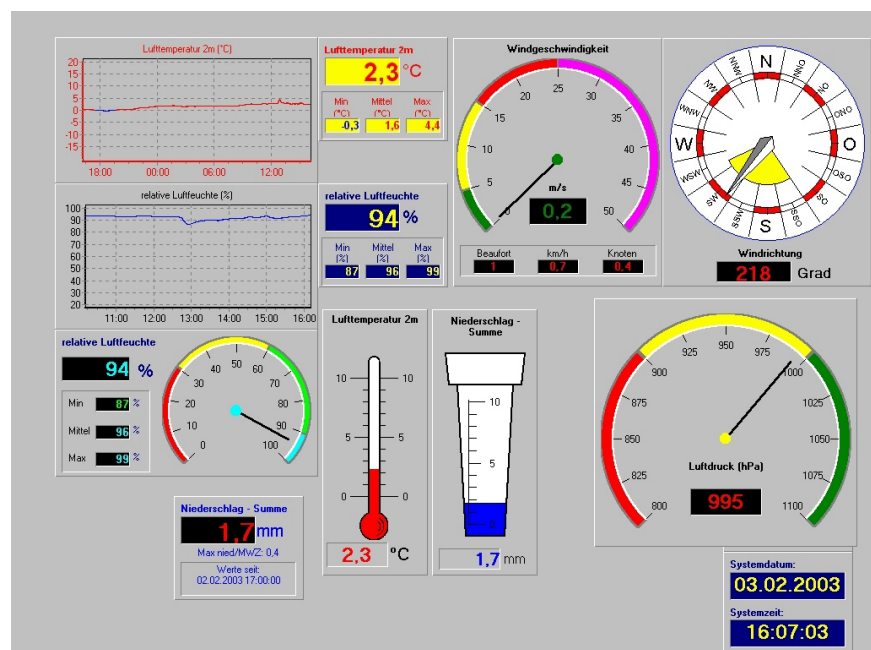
Lufttemperatur 2m (°C)

20
15
10
5
0
-5
-10
-15

18:00 00:00 06:00 12:00

Lufttemperatur 2m

2,3 °C

| Min (°C) | Mittel (°C) | Max (°C) |
|---|---|---|
| -0,3 | 1,6 | 4,4 |

Windgeschwindigkeit

0 5 10 15 20 25 30 35 40 45 50

m/s

0,2

| Beaufort | km/h | Knoten |
|---|---|---|
| 1 | 0,7 | 0,4 |

N NNO NO ONO O OSO SO SSO S SSW SW WSW W WNW NW NNW

Windrichtung

218 Grad

relative Luftfeuchte (%)

100
90
80
70
60
50
40
30
20

11:00 12:00 13:00 14:00 15:00 16:00

relative Luftfeuchte

94 %

| Min (%) | Mittel (%) | Max (%) |
|---|---|---|
| 87 | 96 | 99 |

relative Luftfeuchte

94 %

Min 87 %
Mittel 96 %
Max 99 %

0 10 20 30 40 50 60 70 80 90 100

Lufttemperatur 2m

10 5 0

2,3 °C

Niederschlag - Summe

10 5 0

1,7 mm

800 825 850 875 900 925 950 975 1000 1025 1050 1075 1100

Luftdruck (hPa)

995

Niederschlag - Summe

1,7 mm

Max nied/MWZ: 0,4

Werte seit:
02.02.2003 17:00:00

Systemdatum:
03.02.2003

Systemzeit:
16:07:03